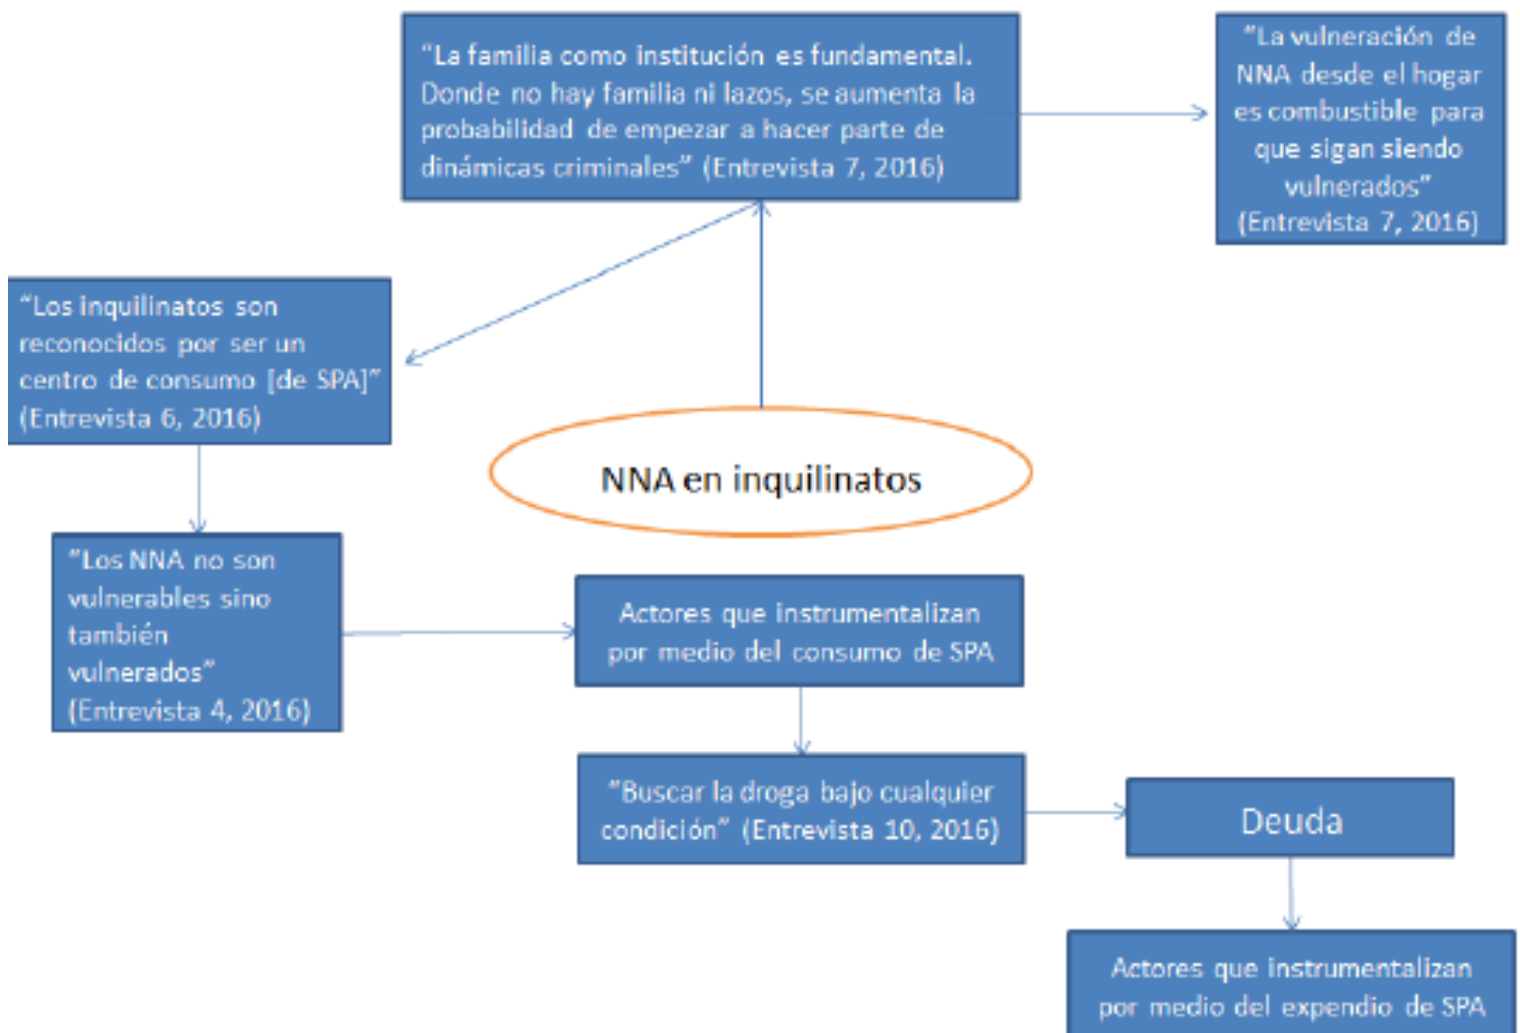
"La familia como institución es fundamental. Donde no hay familia ni lazos, se aumenta la probabilidad de empezar a hacer parte de dinámicas criminales" (Entrevista 7, 2016)

"La vulneración de NNA desde el hogar es combustible para que sigan siendo vulnerados" (Entrevista 7, 2016)

"Los inquilinatos son reconocidos por ser un centro de consumo [de SPA]" (Entrevista 6, 2016)

NNA en inquilinatos

"Los NNA no son vulnerables sino también vulnerados" (Entrevista 4, 2016)

Actores que instrumentalizan por medio del consumo de SPA

"Buscar la droga bajo cualquier condición" (Entrevista 10, 2016)

Deuda

Actores que instrumentalizan por medio del expendio de SPA